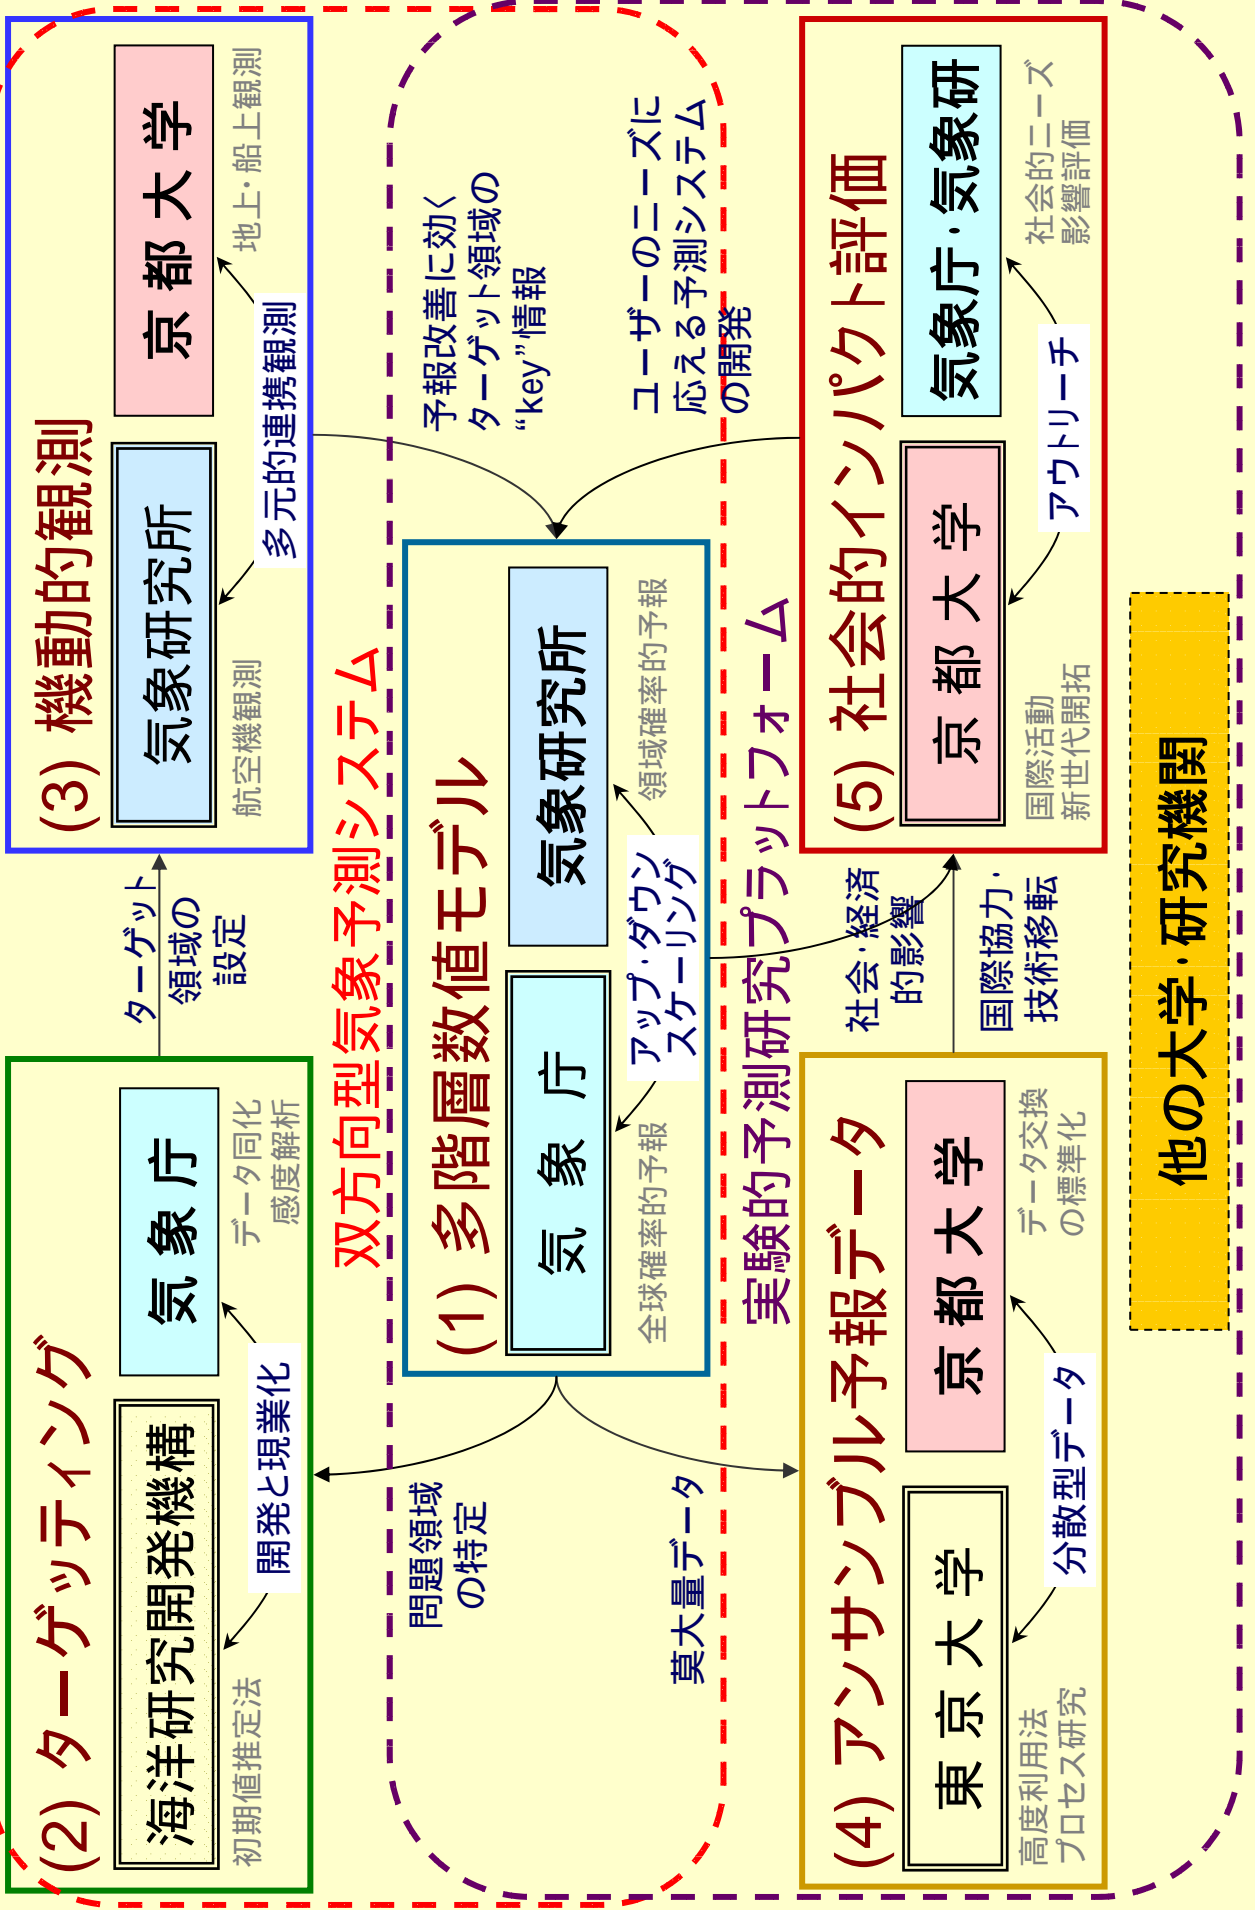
(3) 機動的観測

京都大学

地上・船上観測

気象研究所

多元的連携観測

航空機観測

ターゲット領域の設定

(2) ターゲッティング

気象庁

データ同化
感度解析

海洋研究開発機構

開発と現業化

初期値推定法

双方向型気象予測システム

予報改善に効く
ターゲット領域の
"key"情報

問題領域
の特定

(1) 多階層数値モデル

気象研究所

領域確率的予報

アップ・ダウン
スケーリング

気象庁

全球確率的予報

莫大量データ

ユーザーのニーズに
応える予測システム
の開発

実験的予測研究プラットフォーム

(5) 社会的インパクト評価

気象庁・気象研

社会的ニーズ
影響評価

アウトリーチ

京都大学

国際活動
新世代開拓

社会・経済
的影響

国際協力・
技術移転

(4) アンサンブル予報データ

京都大学

データ交換
の標準化

分散型データ

東京大学

高度利用法
プロセス研究

他の大学・研究機関